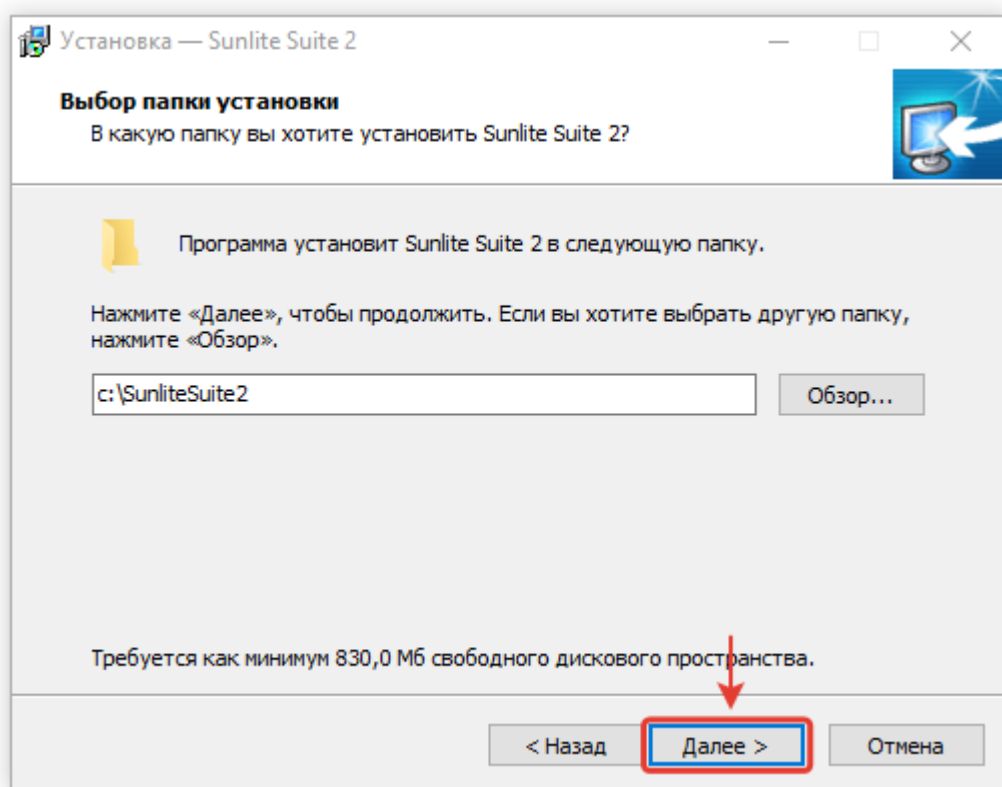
Установка — Sunlite Suite 2

Выбор папки установки
В какую папку вы хотите установить Sunlite Suite 2?

Программа установит Sunlite Suite 2 в следующую папку.

Нажмите «Далее», чтобы продолжить. Если вы хотите выбрать другую папку, нажмите «Обзор».

c:\SunliteSuite2

Обзор...

Требуется как минимум 830,0 Мб свободного дискового пространства.

< Назад

Далее >

Отмена